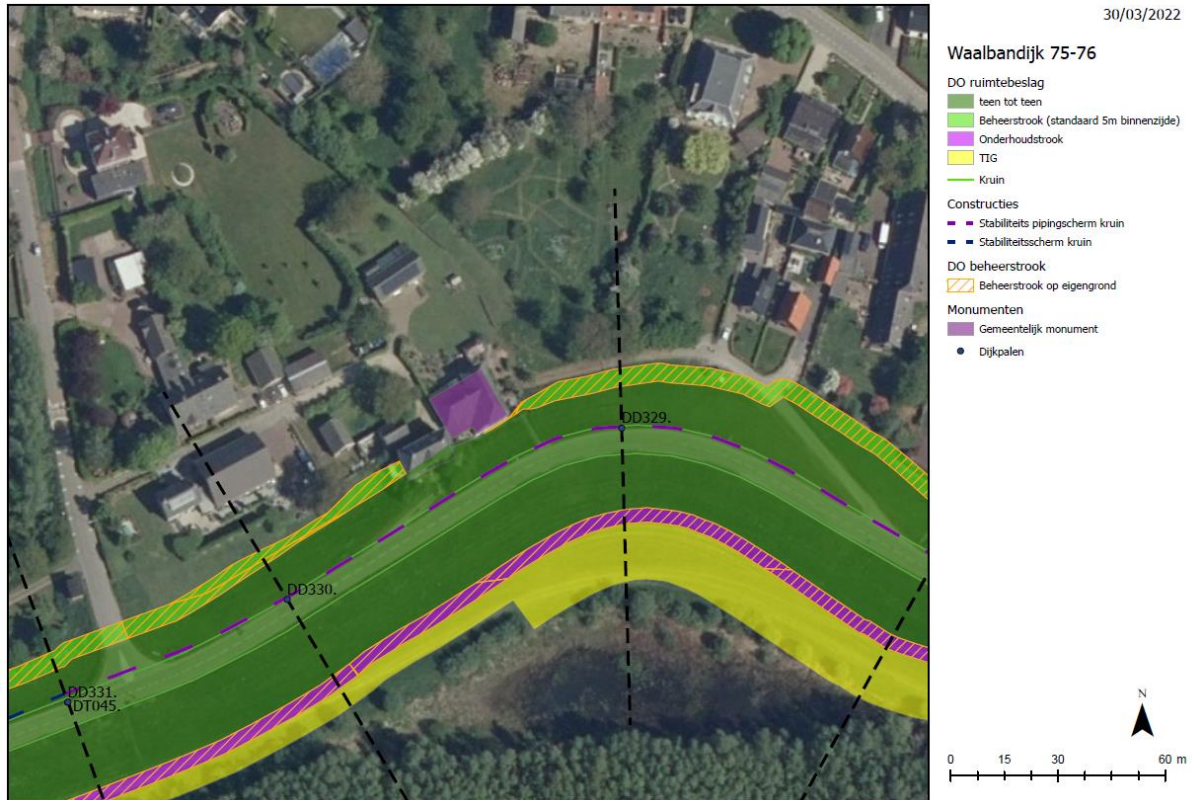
DD329.

DD330.

DD331.
DT045.

30/03/2022

Waalbandijk 75-76

DO ruimtebeslag
teen tot teen
Beheerstrook (standaard 5m binnenzijde)
Onderhoudstrook
TIG
Kruin

Constructies
Stabiliteits pipingscherm kruin
Stabiliteitsscherm kruin

DO beheerstrook
Beheerstrook op eigengrond

Monumenten
Gemeentelijk monument

Dijkpalen

N

0 15 30 60 m